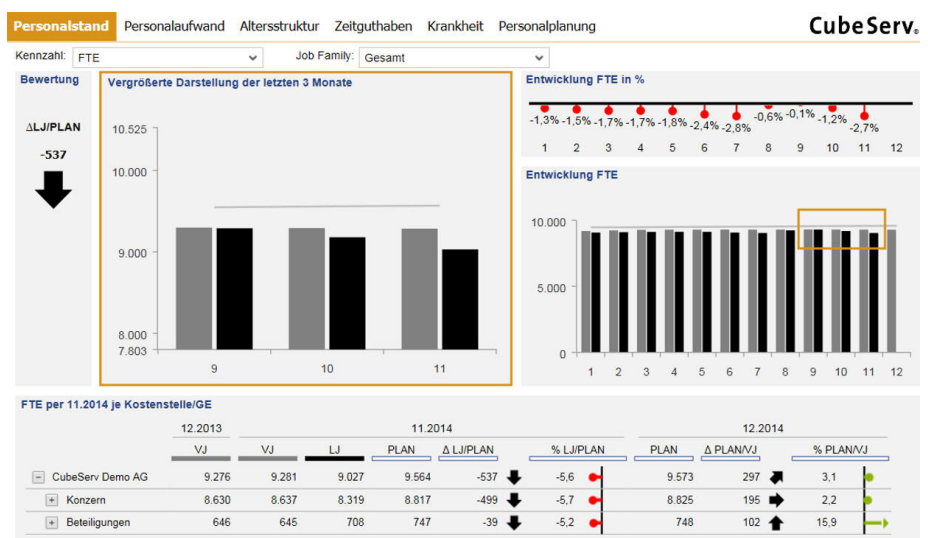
Personalstand Personalaufwand Altersstruktur Zeitguthaben Krankheit Personalplanung

CubeServ®

Kennzahl: FTE

Job Family: Gesamt

Bewertung

ΔLJ/PLAN

-537

Vergrößerte Darstellung der letzten 3 Monate

10.525
10.000
9.000
8.000
7.803

9 10 11

Entwicklung FTE in %

-1,3% -1,5% -1,7% -1,7% -1,8% -2,4% -2,8% -0,6% -0,1% -1,2% -2,7%

1 2 3 4 5 6 7 8 9 10 11 12

Entwicklung FTE

10.000
5.000
0

1 2 3 4 5 6 7 8 9 10 11 12

FTE per 11.2014 je Kostenstelle/GE

| | 12.2013 | 11.2014 | | | | | 12.2014 | | |
|---|---|---|---|---|---|---|---|---|---|
| | VJ | VJ | LJ | PLAN | Δ LJ/PLAN | % LJ/PLAN | PLAN | Δ PLAN/VJ | % PLAN/VJ |
| − CubeServ Demo AG | 9.276 | 9.281 | 9.027 | 9.564 | -537 | -5,6 | 9.573 | 297 | 3,1 |
| + Konzern | 8.630 | 8.637 | 8.319 | 8.817 | -499 | -5,7 | 8.825 | 195 | 2,2 |
| + Beteiligungen | 646 | 645 | 708 | 747 | -39 | -5,2 | 748 | 102 | 15,9 |